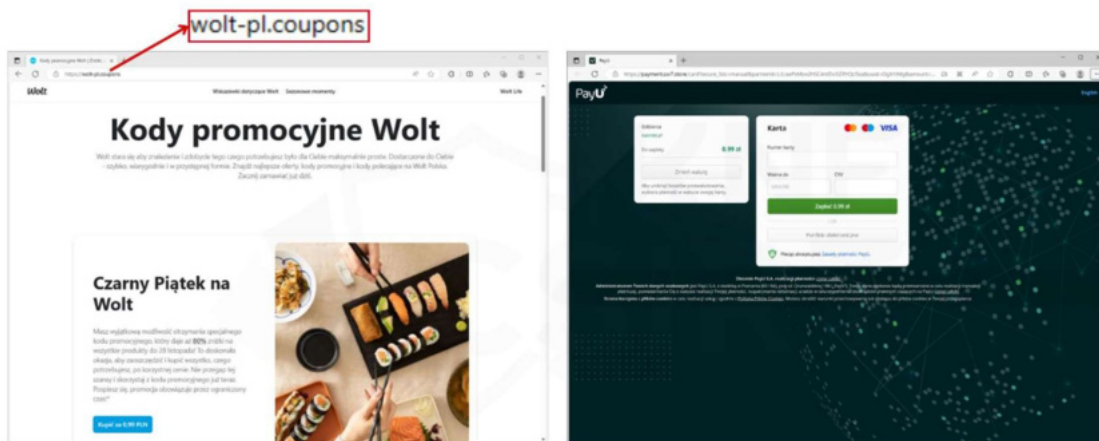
wolt-pl.coupons

Kody promocyjne Wolt | Zbłe
https://wolt-pl.coupons

Wolt

Wskazówki dotyczące Wolt   Sezonowe momenty

Wolt Life

Kody promocyjne Wolt

Wolt stara się aby zamówienie i zdobycie tego czego potrzebujesz było dla Ciebie maksymalnie proste. Dostarczone do Ciebie – szybko, niezawodnie i w przystępnej formie. Znajdź najlepsze oferty, kody promocyjne i kody polecające na Wolt Polska. Zacznij oszczędzać już dziś.

Czarny Piątek na Wolt

Masz wyjątkową możliwość otrzymania specjalnego kodu promocyjnego, który daje aż 80% zniżki na wszystkie produkty do 28 listopada! To doskonała okazja, aby zaoszczędzić i kupić wszystko, czego potrzebujesz, po korzystnej cenie. Nie przegap tej szansy i skorzystaj z kodu promocyjnego już teraz. Pospiesz się, promocja obowiązuje przez ograniczony czas!

Kupić za 0,99 PLN

PayU
https://payment.ov7.store/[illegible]

PayU

English

Odbiorca
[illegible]
Do zapłaty   0,99 zł
Zmień walutę
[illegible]

Karta
VISA
Numer karty
Ważna do
CVV
Zapłać 0,99 zł
Lub
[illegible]
Płacąc akceptujesz Zasady płatności PayU.

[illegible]